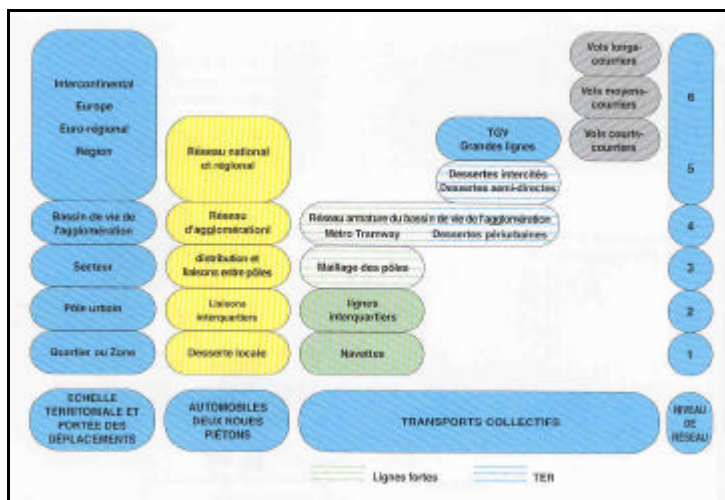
Intercontinental
Europe
Euro-régional
Région

Bassin de vie de l'agglomération

Secteur

Pôle urbain

Quartier ou Zone

ECHELLE TERRITORIALE ET PORTÉE DES DÉPLACEMENTS

Réseau national et régional

Réseau d'agglomération

distribution et liaisons entre pôles

Liaisons interquartiers

Desserte locale

AUTOMOBILES DEUX ROUES PIÉTONS

TGV Grandes lignes

Dessertes intercités
Dessertes semi-directes

Réseau armature du bassin de vie de l'agglomération
Métro Tramway Dessertes périurbaines

Maillage des pôles

lignes interquartiers

Navettes

TRANSPORTS COLLECTIFS

Vols longs-courriers

Vols moyens-courriers

Vols courts-courriers

6

5

4

3

2

1

NIVEAU DE RÉSEAU

Lignes fortes

TER